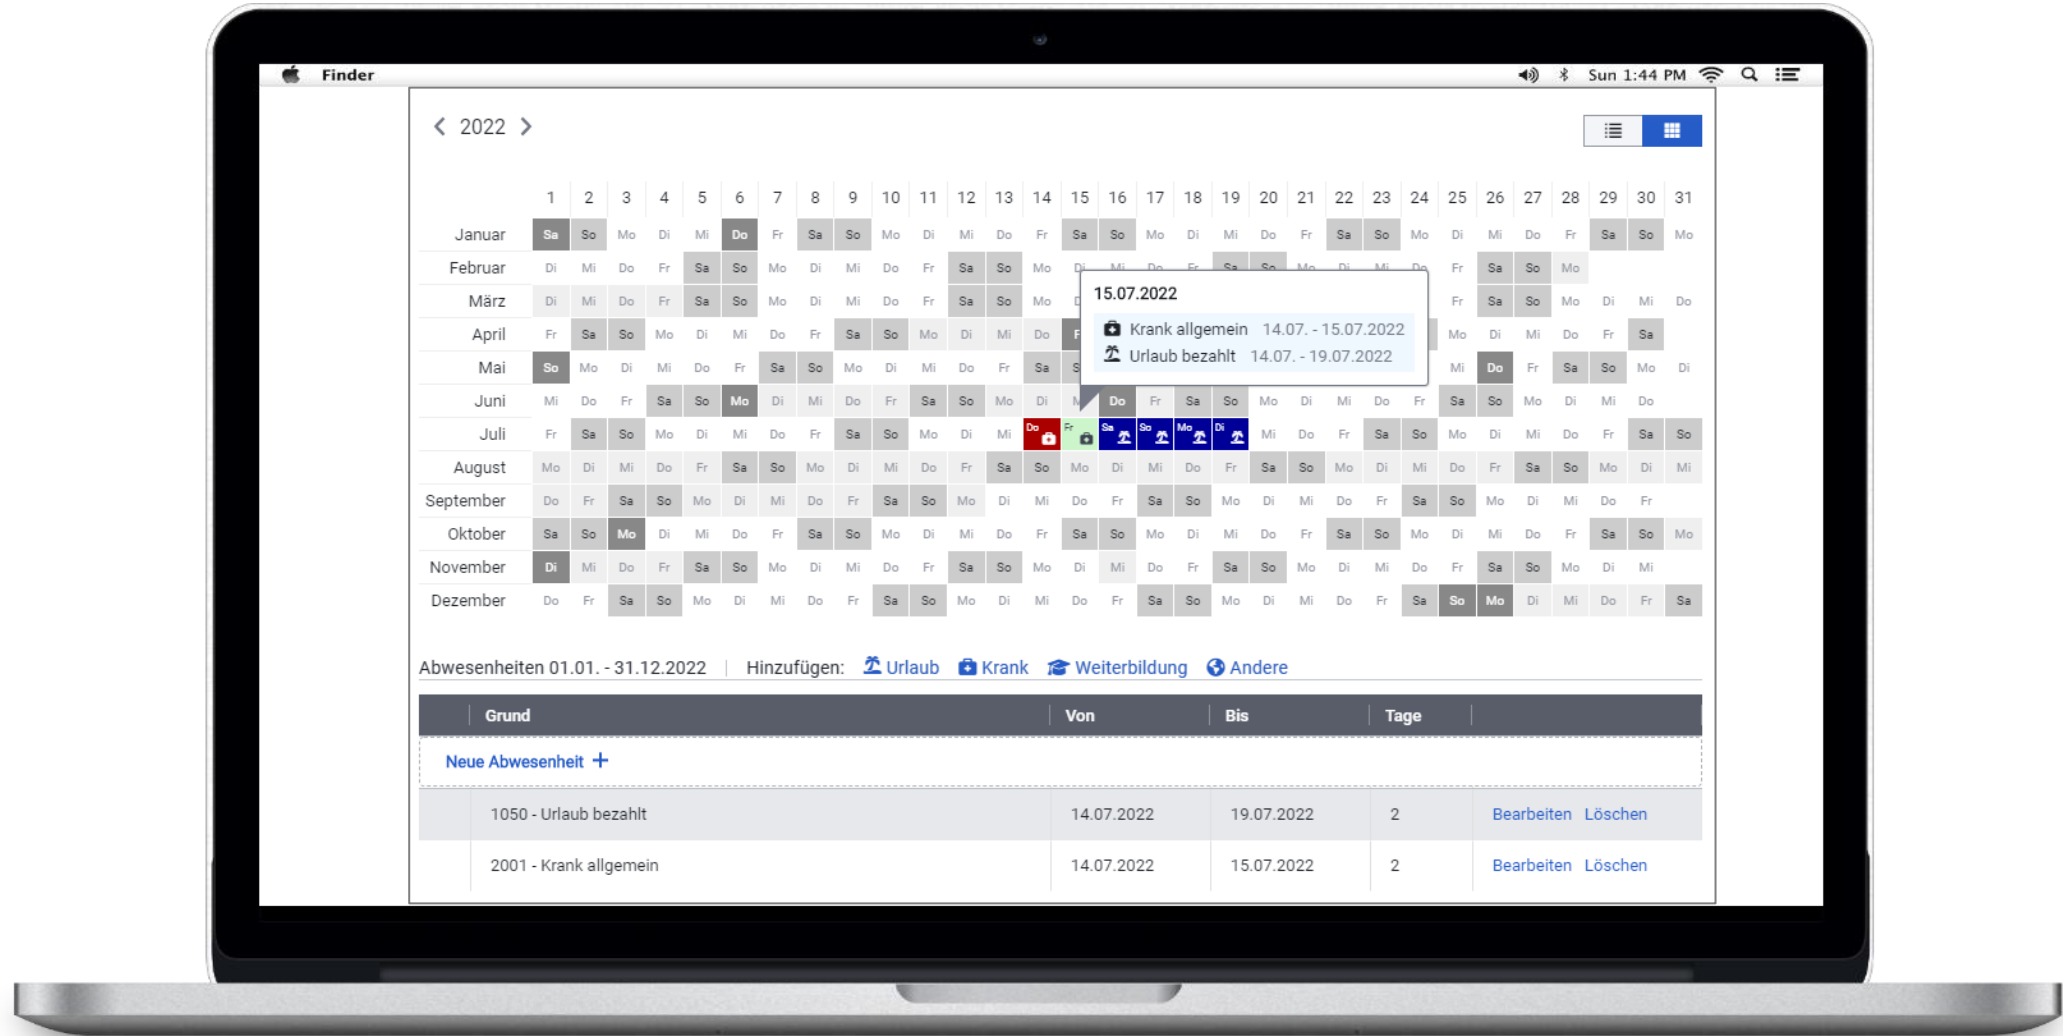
Finder Sun 1:44 PM

< 2022 >

| | 1 | 2 | 3 | 4 | 5 | 6 | 7 | 8 | 9 | 10 | 11 | 12 | 13 | 14 | 15 | 16 | 17 | 18 | 19 | 20 | 21 | 22 | 23 | 24 | 25 | 26 | 27 | 28 | 29 | 30 | 31 |
|---|---|---|---|---|---|---|---|---|---|---|---|---|---|---|---|---|---|---|---|---|---|---|---|---|---|---|---|---|---|---|---|
| Januar | Sa | So | Mo | Di | Mi | Do | Fr | Sa | So | Mo | Di | Mi | Do | Fr | Sa | So | Mo | Di | Mi | Do | Fr | Sa | So | Mo | Di | Mi | Do | Fr | Sa | So | Mo |
| Februar | Di | Mi | Do | Fr | Sa | So | Mo | Di | Mi | Do | Fr | Sa | So | Mo | Di | Mi | Do | Fr | Sa | So | Mo | Di | Mi | Do | Fr | Sa | So | Mo | | | |
| März | Di | Mi | Do | Fr | Sa | So | Mo | Di | Mi | Do | Fr | Sa | So | Mo | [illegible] | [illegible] | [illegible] | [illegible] | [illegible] | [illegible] | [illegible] | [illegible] | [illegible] | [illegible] | Fr | Sa | So | Mo | Di | Mi | Do |
| April | Fr | Sa | So | Mo | Di | Mi | Do | Fr | Sa | So | Mo | Di | Mi | Do | F | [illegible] | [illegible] | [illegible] | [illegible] | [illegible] | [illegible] | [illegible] | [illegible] | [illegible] | Mo | Di | Mi | Do | Fr | Sa | |
| Mai | So | Mo | Di | Mi | Do | Fr | Sa | So | Mo | Di | Mi | Do | Fr | Sa | S | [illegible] | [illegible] | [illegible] | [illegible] | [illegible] | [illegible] | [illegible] | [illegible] | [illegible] | Mi | Do | Fr | Sa | So | Mo | Di |
| Juni | Mi | Do | Fr | Sa | So | Mo | Di | Mi | Do | Fr | Sa | So | Mo | Di | M | Do | Fr | Sa | So | Mo | Di | Mi | Do | Fr | Sa | So | Mo | Di | Mi | Do | |
| Juli | Fr | Sa | So | Mo | Di | Mi | Do | Fr | Sa | So | Mo | Di | Mi | Do | Fr | Sa | So | Mo | Di | Mi | Do | Fr | Sa | So | Mo | Di | Mi | Do | Fr | Sa | So |
| August | Mo | Di | Mi | Do | Fr | Sa | So | Mo | Di | Mi | Do | Fr | Sa | So | Mo | Di | Mi | Do | Fr | Sa | So | Mo | Di | Mi | Do | Fr | Sa | So | Mo | Di | Mi |
| September | Do | Fr | Sa | So | Mo | Di | Mi | Do | Fr | Sa | So | Mo | Di | Mi | Do | Fr | Sa | So | Mo | Di | Mi | Do | Fr | Sa | So | Mo | Di | Mi | Do | Fr | |
| Oktober | Sa | So | Mo | Di | Mi | Do | Fr | Sa | So | Mo | Di | Mi | Do | Fr | Sa | So | Mo | Di | Mi | Do | Fr | Sa | So | Mo | Di | Mi | Do | Fr | Sa | So | Mo |
| November | Di | Mi | Do | Fr | Sa | So | Mo | Di | Mi | Do | Fr | Sa | So | Mo | Di | Mi | Do | Fr | Sa | So | Mo | Di | Mi | Do | Fr | Sa | So | Mo | Di | Mi | |
| Dezember | Do | Fr | Sa | So | Mo | Di | Mi | Do | Fr | Sa | So | Mo | Di | Mi | Do | Fr | Sa | So | Mo | Di | Mi | Do | Fr | Sa | So | Mo | Di | Mi | Do | Fr | Sa |

15.07.2022
Krank allgemein 14.07. - 15.07.2022
Urlaub bezahlt 14.07. - 19.07.2022

Abwesenheiten 01.01. - 31.12.2022 | Hinzufügen: Urlaub Krank Weiterbildung Andere

| Grund | Von | Bis | Tage | |
|---|---|---|---|---|
| Neue Abwesenheit + | | | | |
| 1050 - Urlaub bezahlt | 14.07.2022 | 19.07.2022 | 2 | Bearbeiten Löschen |
| 2001 - Krank allgemein | 14.07.2022 | 15.07.2022 | 2 | Bearbeiten Löschen |